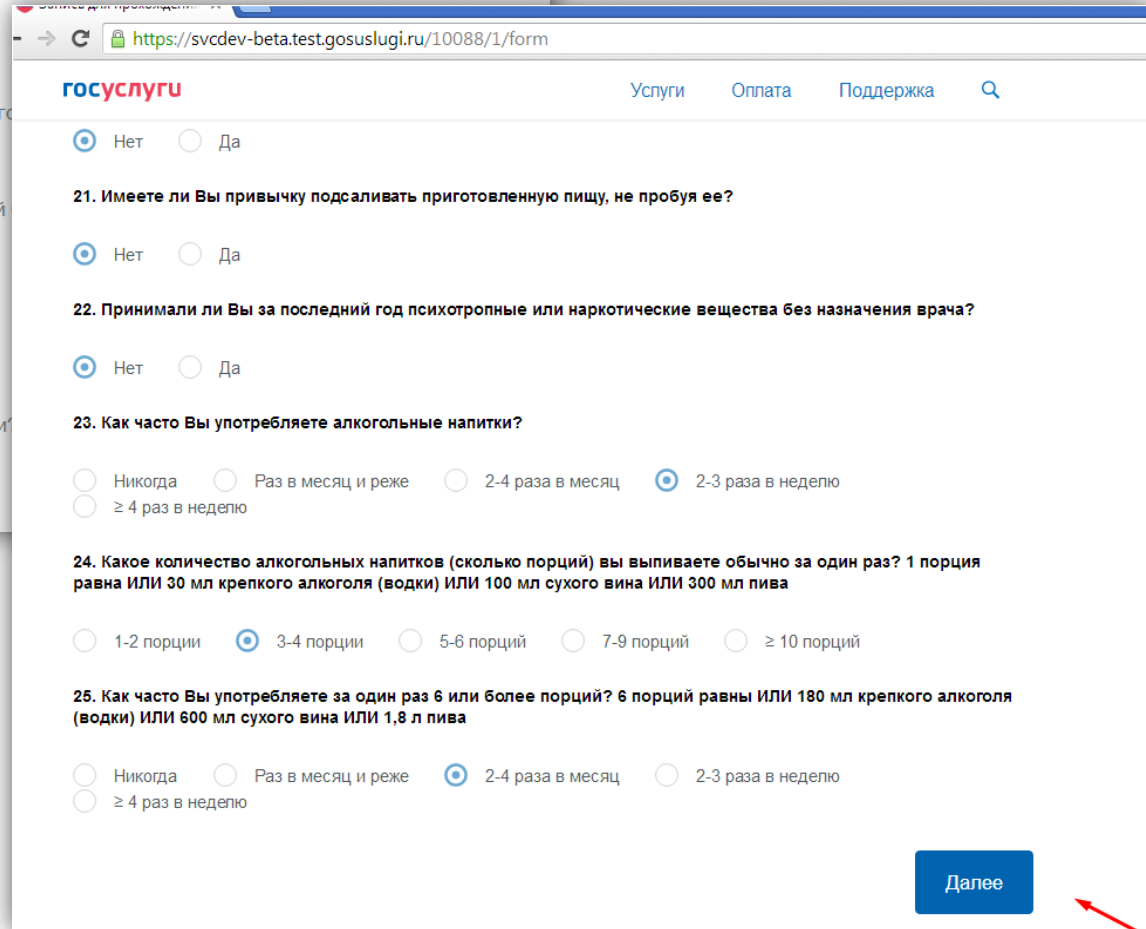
https://svcdev-beta.test.gosuslugi.ru/10088/1/form

госуслуги

Услуги Оплата Поддержка

Нет Да

21. Имеете ли Вы привычку подсаливать приготовленную пищу, не пробуя ее?

Нет Да

22. Принимали ли Вы за последний год психотропные или наркотические вещества без назначения врача?

Нет Да

23. Как часто Вы употребляете алкогольные напитки?

Никогда Раз в месяц и реже 2-4 раза в месяц 2-3 раза в неделю ≥ 4 раз в неделю

24. Какое количество алкогольных напитков (сколько порций) вы выпиваете обычно за один раз? 1 порция равна ИЛИ 30 мл крепкого алкоголя (водки) ИЛИ 100 мл сухого вина ИЛИ 300 мл пива

1-2 порции 3-4 порции 5-6 порций 7-9 порций ≥ 10 порций

25. Как часто Вы употребляете за один раз 6 или более порций? 6 порций равны ИЛИ 180 мл крепкого алкоголя (водки) ИЛИ 600 мл сухого вина ИЛИ 1,8 л пива

Никогда Раз в месяц и реже 2-4 раза в месяц 2-3 раза в неделю ≥ 4 раз в неделю

Далее